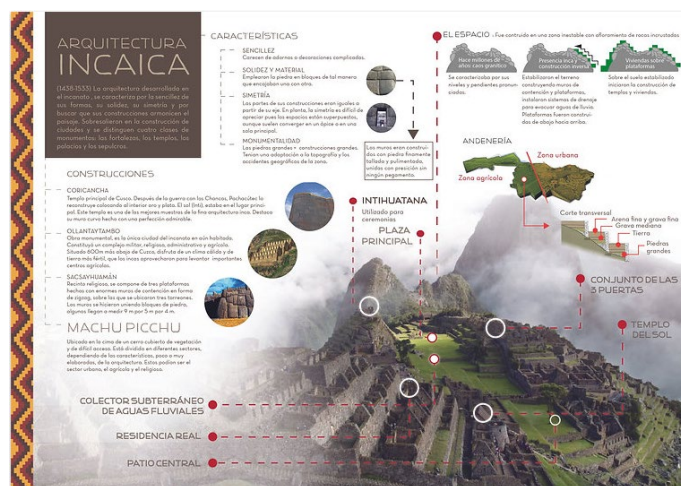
ARQUITECTURA INCAICA

(1438-1533) La arquitectura desarrollada en el incanato , se caracteriza por la sencillez de sus formas, su solidez, su simetría y por buscar que sus construcciones armonicen el paisaje. Sobresalieron en la construcción de ciudades y se distinguen cuatro clases de monumentos: las fortalezas, los templos, los palacios y los sepulcros.

CARACTERÍSTICAS

SENCILLEZ
Carecen de adornos o decoraciones complicadas.

SOLIDEZ Y MATERIAL
Emplearon la piedra en bloques de tal manera que encajaban uno con otro.

SIMETRÍA
Las partes de sus construcciones eran iguales a partir de su eje. En planta, la simetría es difícil de apreciar pues los espacios están superpuestos, aunque suelen converger en un ápice o en una sala principal.

MONUMENTALIDAD
Las piedras grandes = construcciones grandes. Tenían una adaptación a la topografía y los accidentes geográficos de la zona.

Los muros eran construidos con piedra finamente tallada y pulimentada, unidas con presición sin ningún pegamento.

EL ESPACIO : Fue construido en una zona inestable con afloramiento de rocas incrustadas

Hace millones de años caos granítico
Presencia Inca y construcción inversa
Viviendas sobre plataformas

Se caracterizaba por sus niveles y pendientes pronunciadas.
Establecieron el terreno construyendo muros de contención y plataformas, instalaron sistemas de drenaje para evacuar aguas de lluvia. Plataformas fueron construidas de abajo hacia arriba.
Sobre el suelo estabilizado iniciaron la construcción de templos y viviendas.

ANDENERÍA
Zona urbana
Zona agrícola
Corte transversal
Arena fina y grava fina
Grava mediana
Tierra
Piedras grandes

CONSTRUCCIONES

CORICANCHA
Templo principal de Cusco. Después de la guerra con los Chancas, Pachacútec lo reconstruye colocando al interior oro y plata. El sol (Inti) estaba en el lugar principal. Este templo es uno de los mejores muestras de la fina arquitectura inca. Destaca su muro curvo hecho con una perfección admirable.

OLLANTAYTAMBO
Obra monumental, es la única ciudad del incanato aún habitada. Constituyó un complejo militar, religioso, administrativo y agrícola. Situado 600m más abajo de Cuzco, disfruta de un clima cálido y de tierra más fértil, que los incas aprovecharon para levantar importantes centros agrícolas.

SACSAYHUAMÁN
Recinto religioso, se compone de tres plataformas hechas con enormes muros de contención en forma de zigzag, sobre los que se ubicaron tres torreones. Los muros se hicieron uniendo bloques de piedra, algunos llegan a medir 9 m por 5 m por 4 m.

MACHU PICCHU
Ubicado en la cima de un cerro cubierto de vegetación y de difícil acceso. Está dividido en diferentes sectores, dependiendo de las características, poco a muy elaborados, de la arquitectura. Estos podrían ser el sector urbano, el agrícola y el religioso.

INTIHUATANA
Utilizado para ceremonias

PLAZA PRINCIPAL

CONJUNTO DE LAS 3 PUERTAS

TEMPLO DEL SOL

COLECTOR SUBTERRÁNEO DE AGUAS FLUVIALES

RESIDENCIA REAL

PATIO CENTRAL